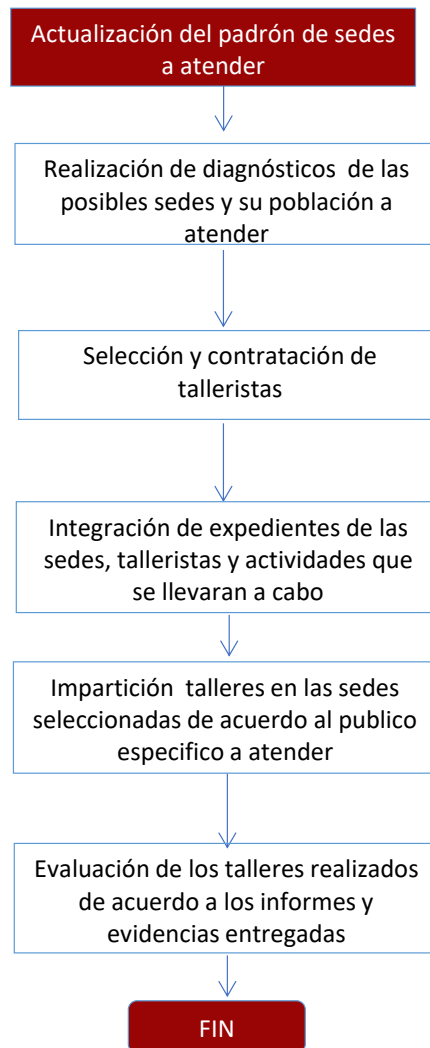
Actualización del padrón de sedes a atender

Realización de diagnósticos de las posibles sedes y su población a atender

Selección y contratación de talleristas

Integración de expedientes de las sedes, talleristas y actividades que se llevaran a cabo

Impartición talleres en las sedes seleccionadas de acuerdo al publico especifico a atender

Evaluación de los talleres realizados de acuerdo a los informes y evidencias entregadas

FIN